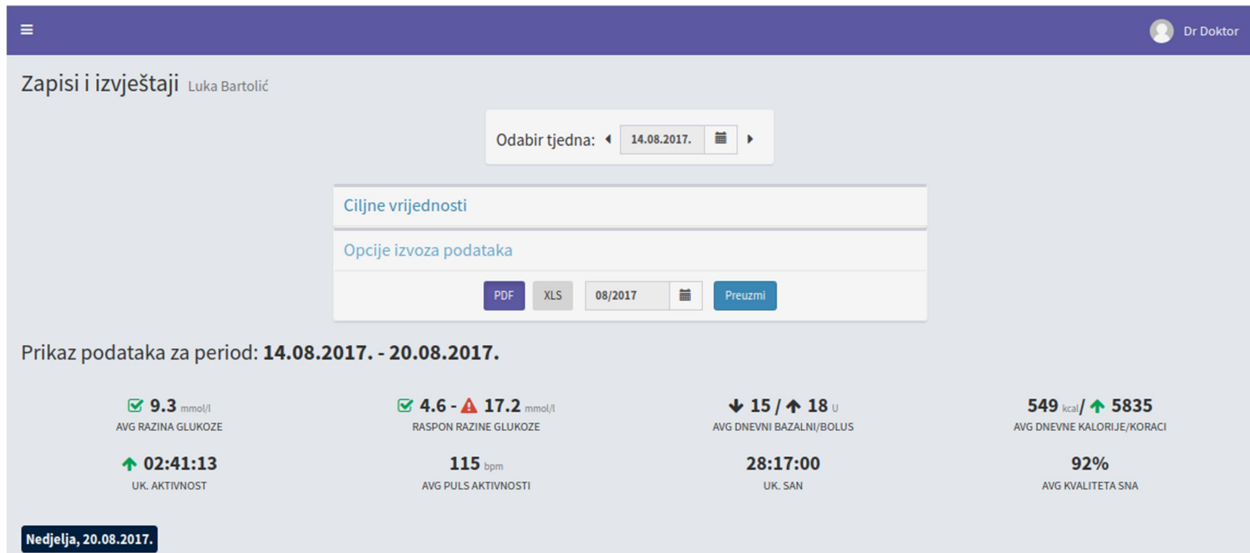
Dr Doktor

Zapisi i izvještaji Luka Bartolić

Odabir tjedna: 14.08.2017.

Ciljne vrijednosti

Opcije izvoza podataka

PDF XLS 08/2017 Preuzmi

Prikaz podataka za period: **14.08.2017. - 20.08.2017.**

9.3 mmol/l
AVG RAZINA GLUKOZE

4.6 - 17.2 mmol/l
RASPON RAZINE GLUKOZE

15 / 18 U
AVG DNEVNI BAZALNI/BOLUS

549 kcal/ 5835
AVG DNEVNE KALORIJE/KORACI

02:41:13
UK. AKTIVNOST

115 bpm
AVG PULS AKTIVNOSTI

28:17:00
UK. SAN

92%
AVG KVALITETA SNA

Nedjelja, 20.08.2017.